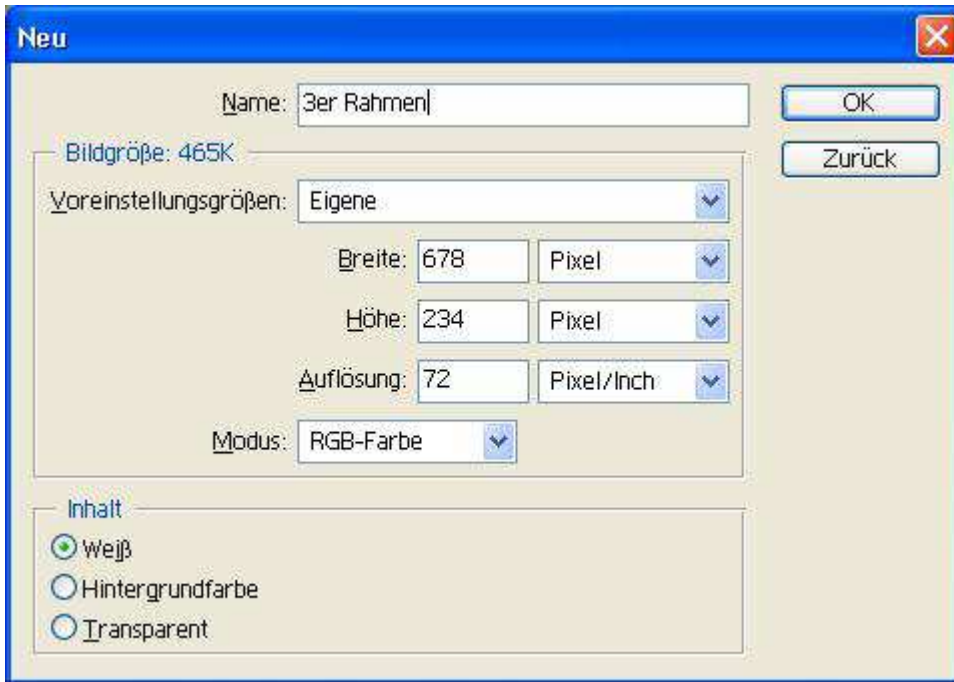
Neu

Name: 3er Rahmen

OK

Zurück

Bildgröße: 465K

Voreinstellungsgrößen: Eigene

Breite: 678 Pixel

Höhe: 234 Pixel

Auflösung: 72 Pixel/Inch

Modus: RGB-Farbe

Inhalt

Weiß

Hintergrundfarbe

Transparent